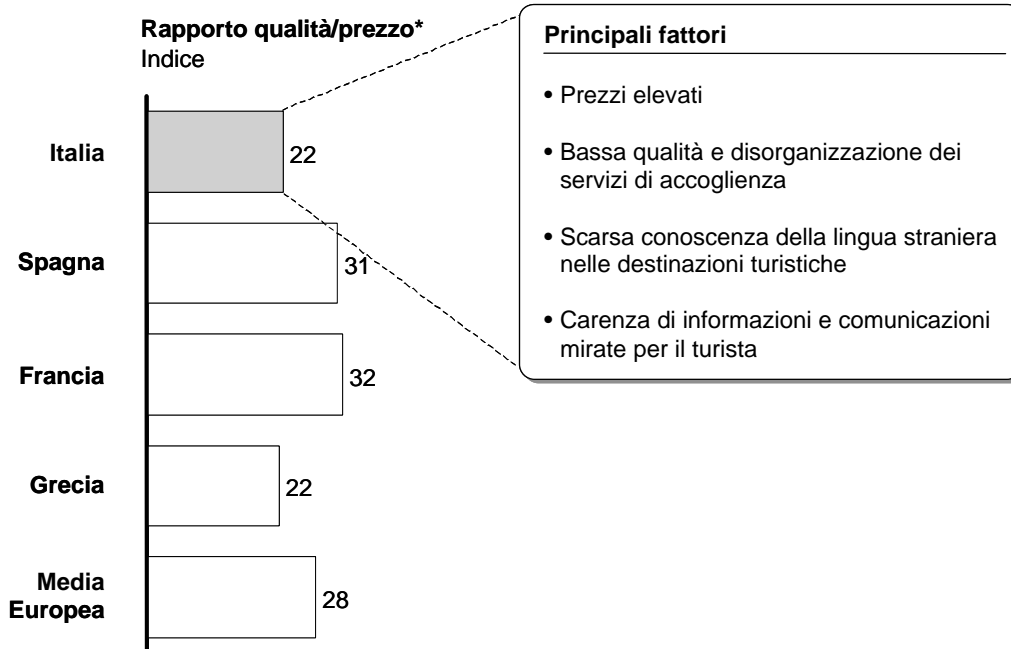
**Rapporto qualità/prezzo***
Indice

Italia 22
Spagna 31
Francia 32
Grecia 22
Media Europea 28

**Principali fattori**

• Prezzi elevati

• Bassa qualità e disorganizzazione dei servizi di accoglienza

• Scarsa conoscenza della lingua straniera nelle destinazioni turistiche

• Carenza di informazioni e comunicazioni mirate per il turista